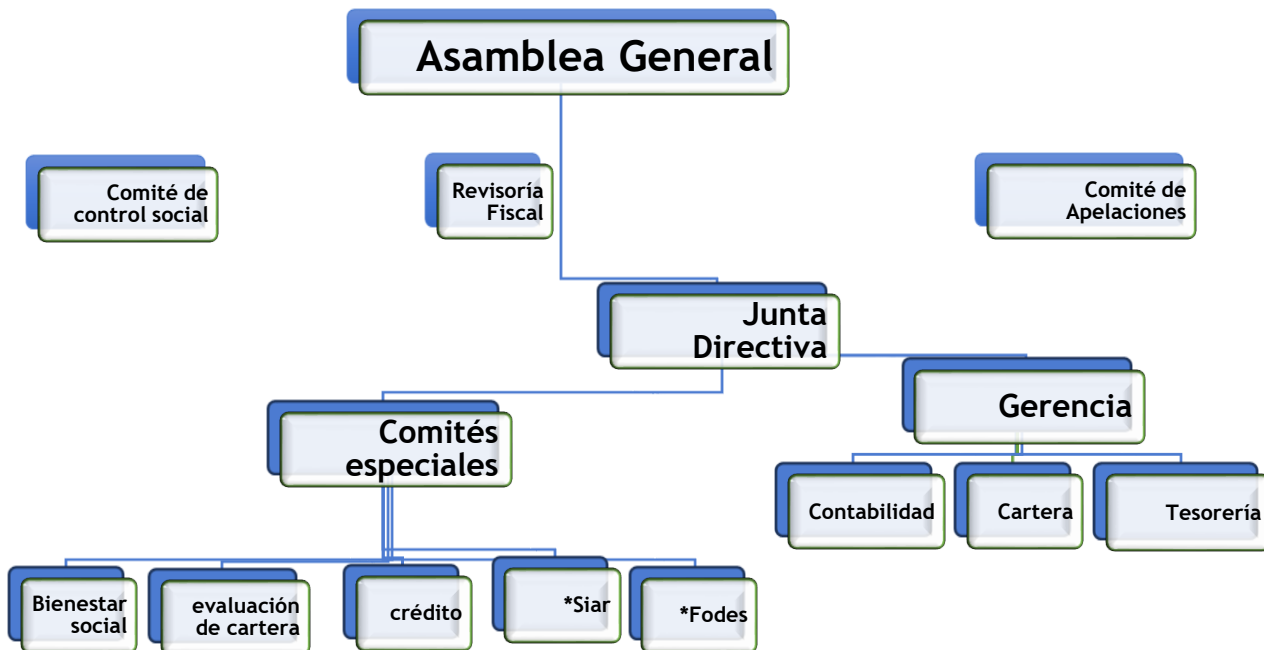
Asamblea General

Comité de control social

Revisoría Fiscal

Comité de Apelaciones

Junta Directiva

Gerencia

Comités especiales

Contabilidad

Cartera

Tesorería

Bienestar social

evaluación de cartera

crédito

*Siar

*Fodes